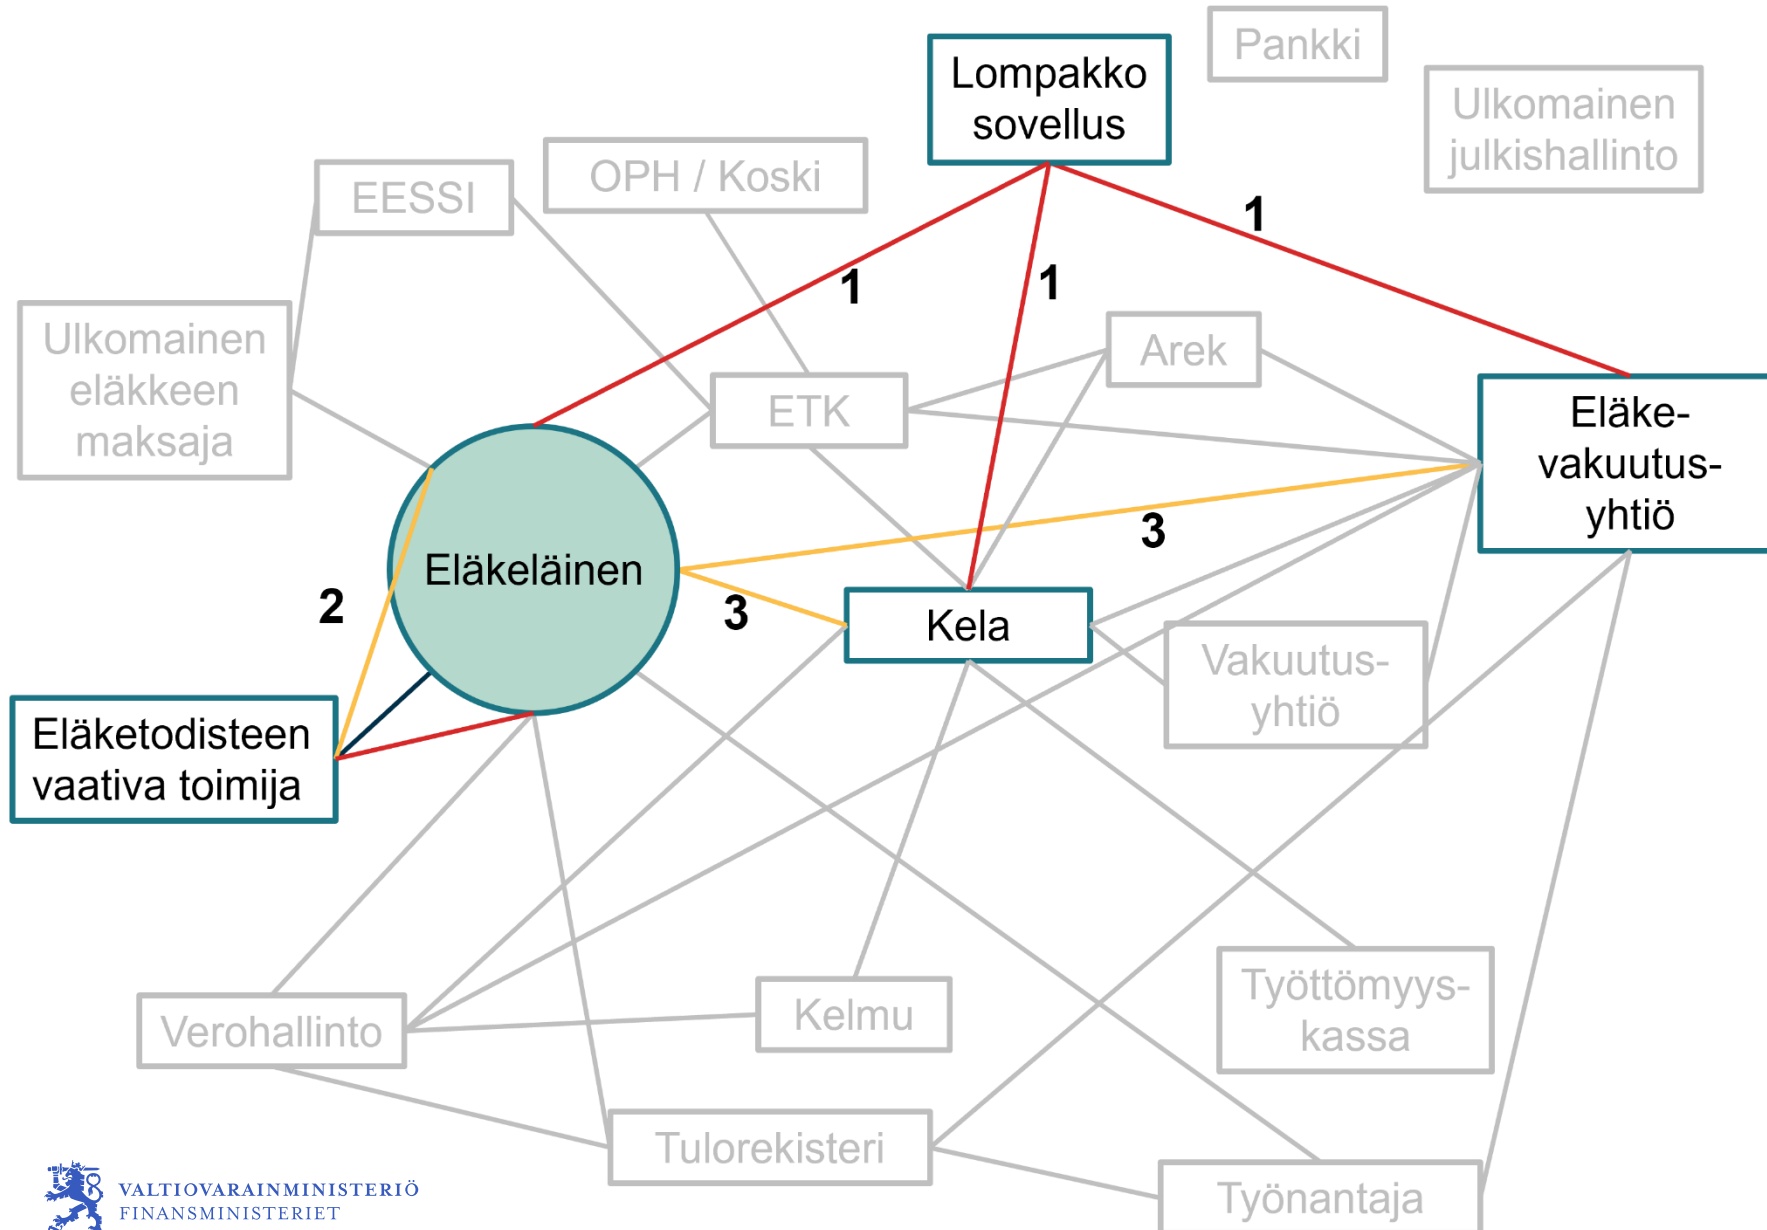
Pankki

Lompakko sovellus

Ulkomainen julkishallinto

EESSI

OPH / Koski

1

1

1

Ulkomainen eläkkeen maksaja

Arek

ETK

Eläke-vakuutus-yhtiö

Eläkeläinen

3

2

3

Kela

Vakuutus-yhtiö

Eläketodisteen vaativa toimija

Työttömyys-kassa

Verohallinto

Kelmu

Tulorekisteri

Työnantaja

VALTIOVARAINMINISTERIÖ
FINANSMINISTERIET